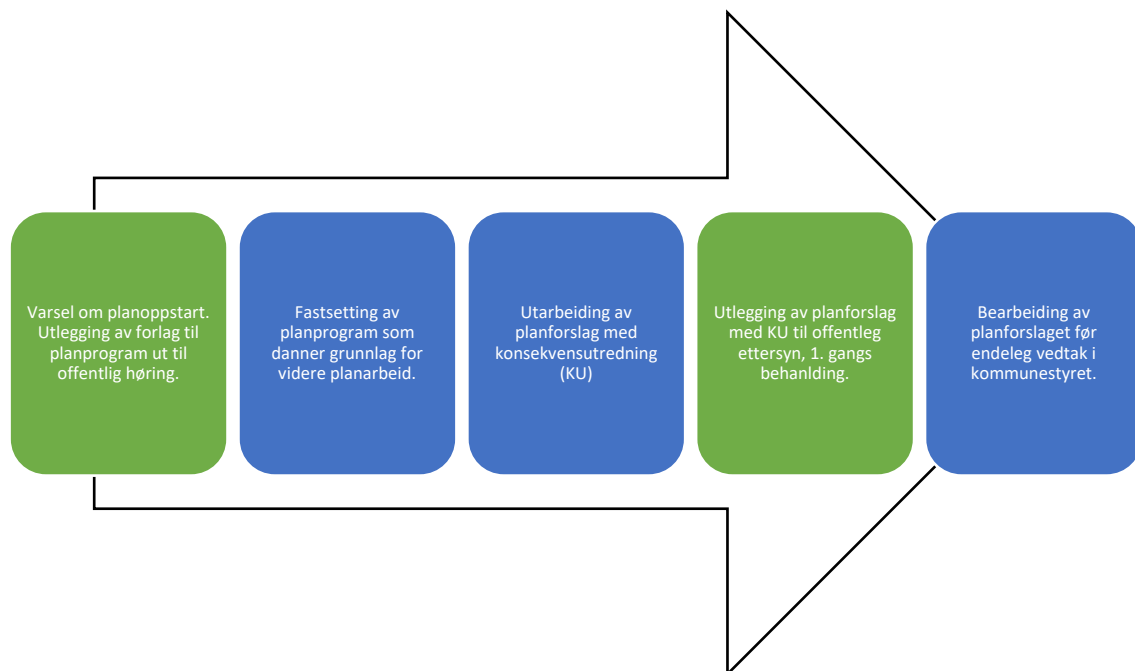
Varsel om planoppstart. Utlegging av forlag til planprogram ut til offentlig høring.

Fastsetting av planprogram som danner grunnlag for videre planarbeid.

Utarbeiding av planforslag med konsekvensutredning (KU)

Utlegging av planforslag med KU til offentleg ettersyn, 1. gangs behanlding.

Bearbeiding av planforslaget før endeleg vedtak i kommunestyret.